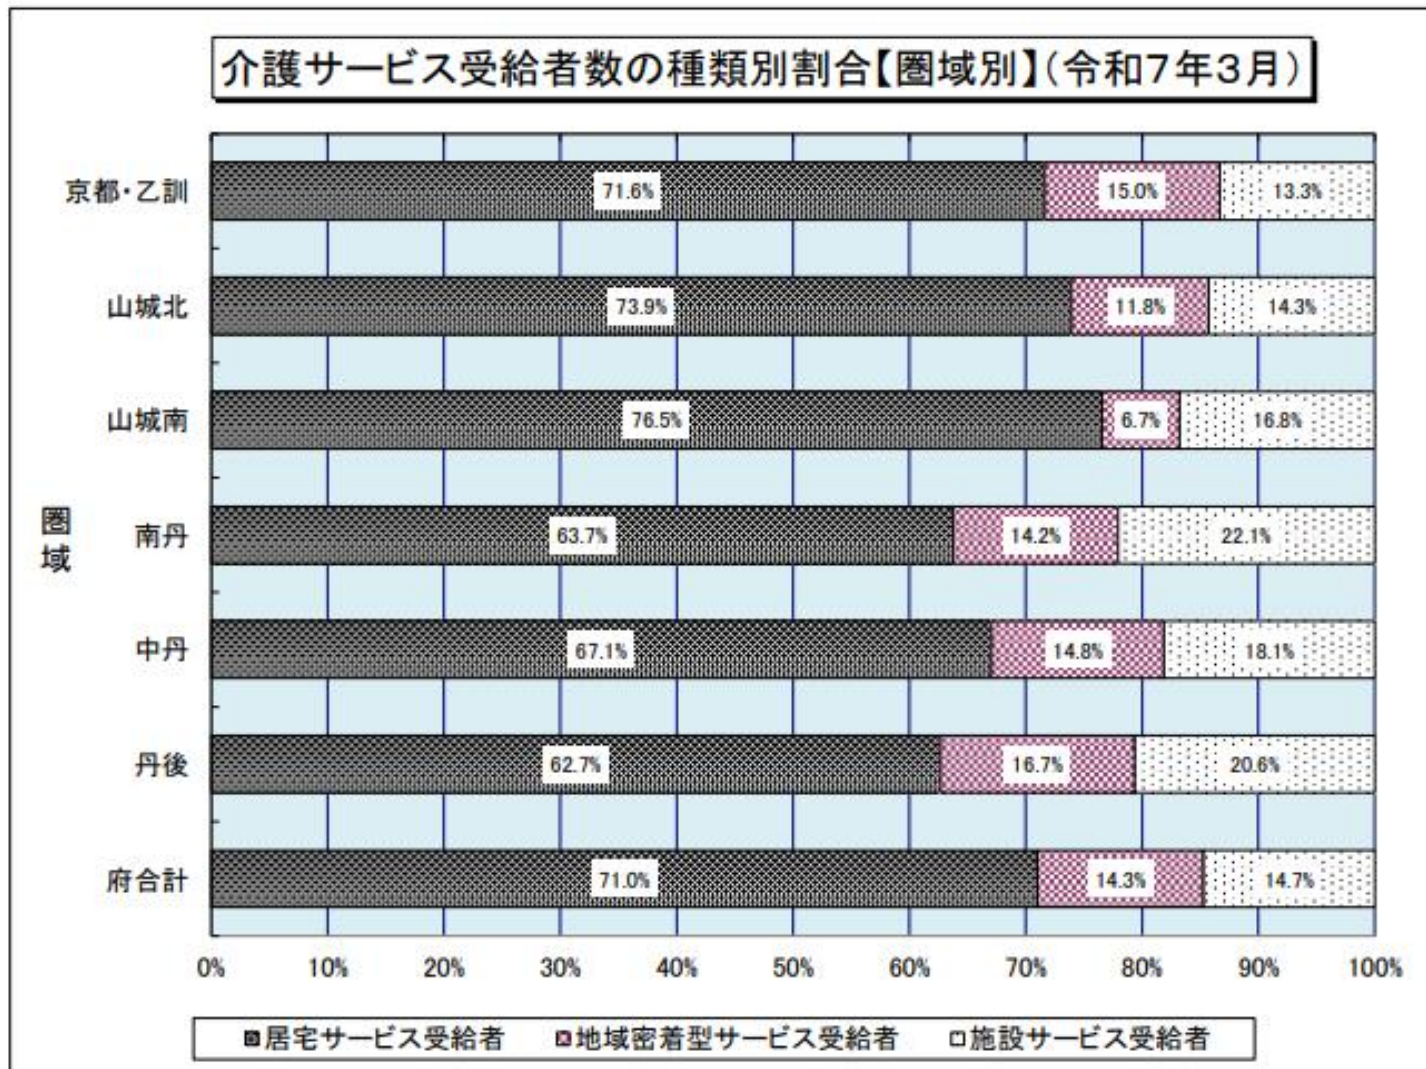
介護サービス受給者数の種類別割合【圏域別】（令和7年3月）

圏域

| 圏域 | 居宅サービス受給者 | 地域密着型サービス受給者 | 施設サービス受給者 |
|---|---|---|---|
| 京都・乙訓 | 71.6% | 15.0% | 13.3% |
| 山城北 | 73.9% | 11.8% | 14.3% |
| 山城南 | 76.5% | 6.7% | 16.8% |
| 南丹 | 63.7% | 14.2% | 22.1% |
| 中丹 | 67.1% | 14.8% | 18.1% |
| 丹後 | 62.7% | 16.7% | 20.6% |
| 府合計 | 71.0% | 14.3% | 14.7% |

0% 10% 20% 30% 40% 50% 60% 70% 80% 90% 100%

居宅サービス受給者 地域密着型サービス受給者 施設サービス受給者